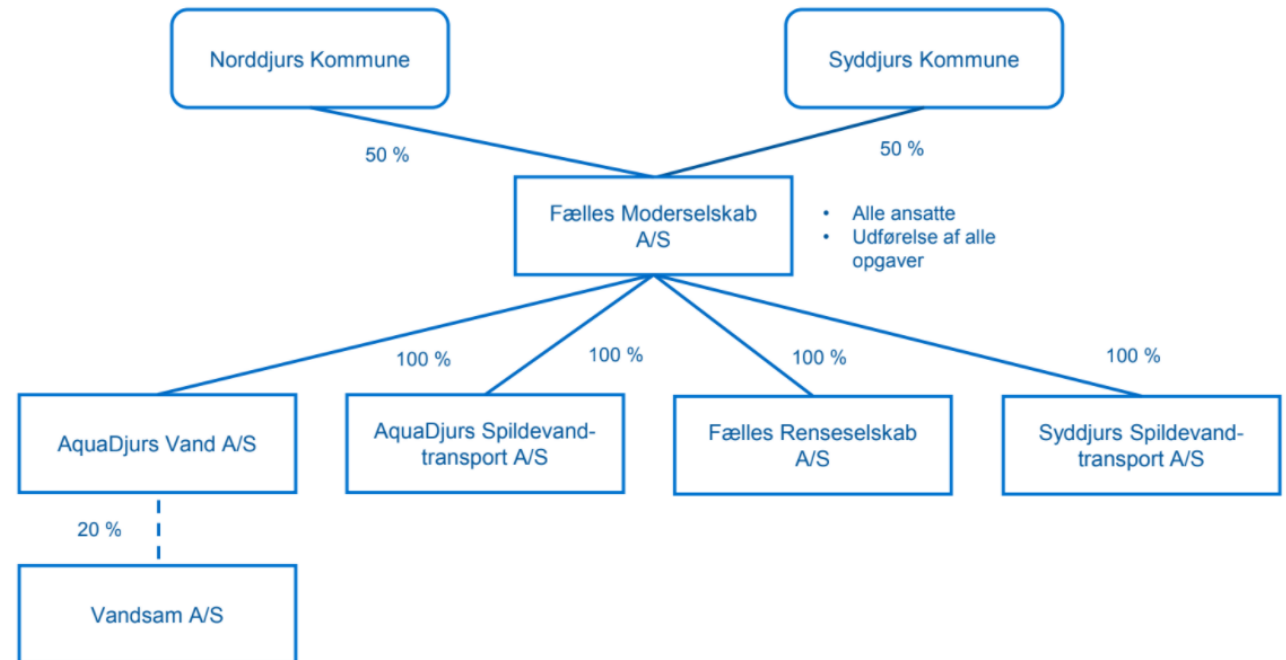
Norddjurs Kommune

Syddjurs Kommune

50 %

50 %

Fælles Moderselskab A/S

- Alle ansatte
- Udførelse af alle opgaver

100 %

100 %

100 %

100 %

AquaDjurs Vand A/S

AquaDjurs Spildevandtransport A/S

Fælles Renseselskab A/S

Syddjurs Spildevandtransport A/S

20 %

Vandsam A/S